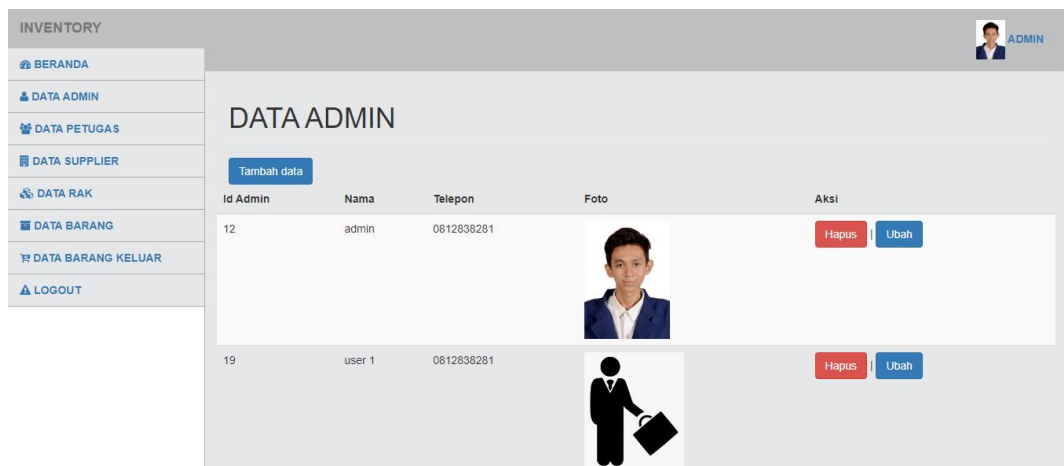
INVENTORY

ADMIN

BERANDA
DATA ADMIN
DATA PETUGAS
DATA SUPPLIER
DATA RAK
DATA BARANG
DATA BARANG KELUAR
LOGOUT

DATA ADMIN

Tambah data

| Id Admin | Nama | Telepon | Foto | Aksi |
|---|---|---|---|---|
| 12 | admin | 0812838281 | | Hapus \| Ubah |
| 19 | user 1 | 0812838281 | | Hapus \| Ubah |